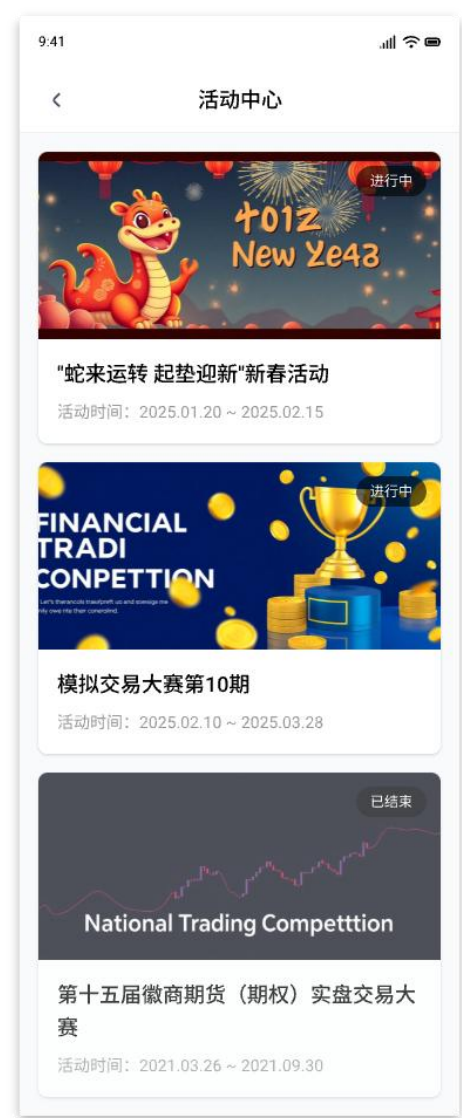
9:41

活动中心

进行中

4012
New Ye48

"蛇来运转 起垫迎新"新春活动

活动时间：2025.01.20 ~ 2025.02.15

进行中

FINANCIAL
TRADI
CONPETTION

Let's theruncis trasdprefit us and sonsige me fuly owe ite ther conroiled.

模拟交易大赛第10期

活动时间：2025.02.10 ~ 2025.03.28

已结束

National Trading Compettion

第十五届徽商期货（期权）实盘交易大赛

活动时间：2021.03.26 ~ 2021.09.30